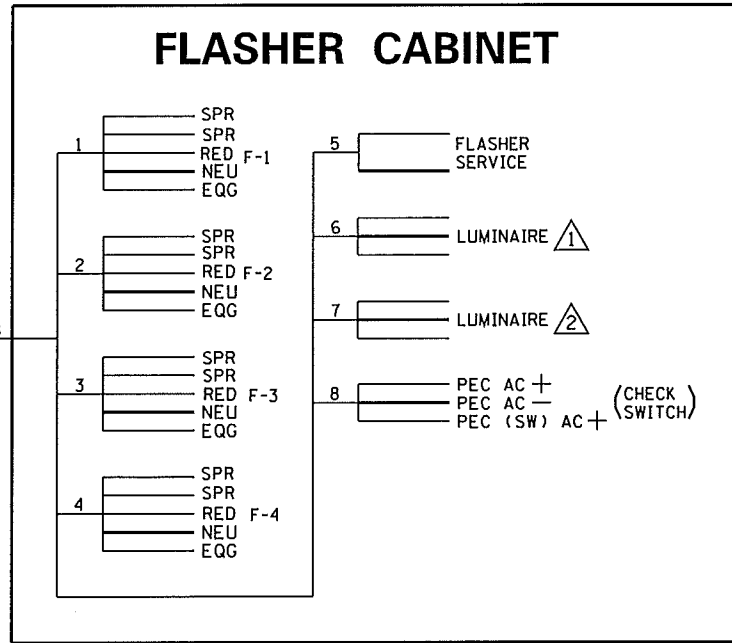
FLASHER CABINET

1
SPR
SPR
RED F-1
NEU
EQG

2
SPR
SPR
RED F-2
NEU
EQG

3
SPR
SPR
RED F-3
NEU
EQG

4
SPR
SPR
RED F-4
NEU
EQG

5
FLASHER SERVICE

6
LUMINAIRE 1

7
LUMINAIRE 2

8
PEC AC +
PEC AC −
PEC (SW) AC +
(CHECK SWITCH)